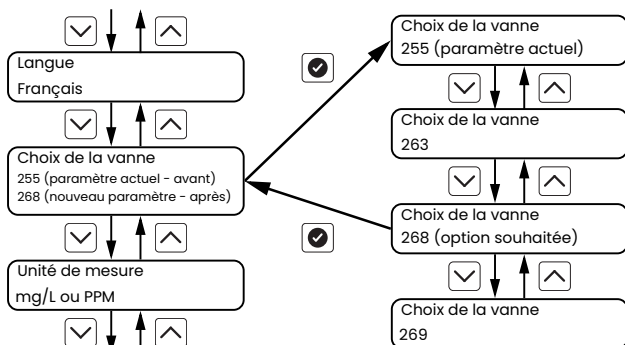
Langue
Français

Choix de la vanne
255 (paramètre actuel - avant)
268 (nouveau paramètre - après)

Unité de mesure
mg/L ou PPM

Choix de la vanne
255 (paramètre actuel)

Choix de la vanne
263

Choix de la vanne
268 (option souhaitée)

Choix de la vanne
269